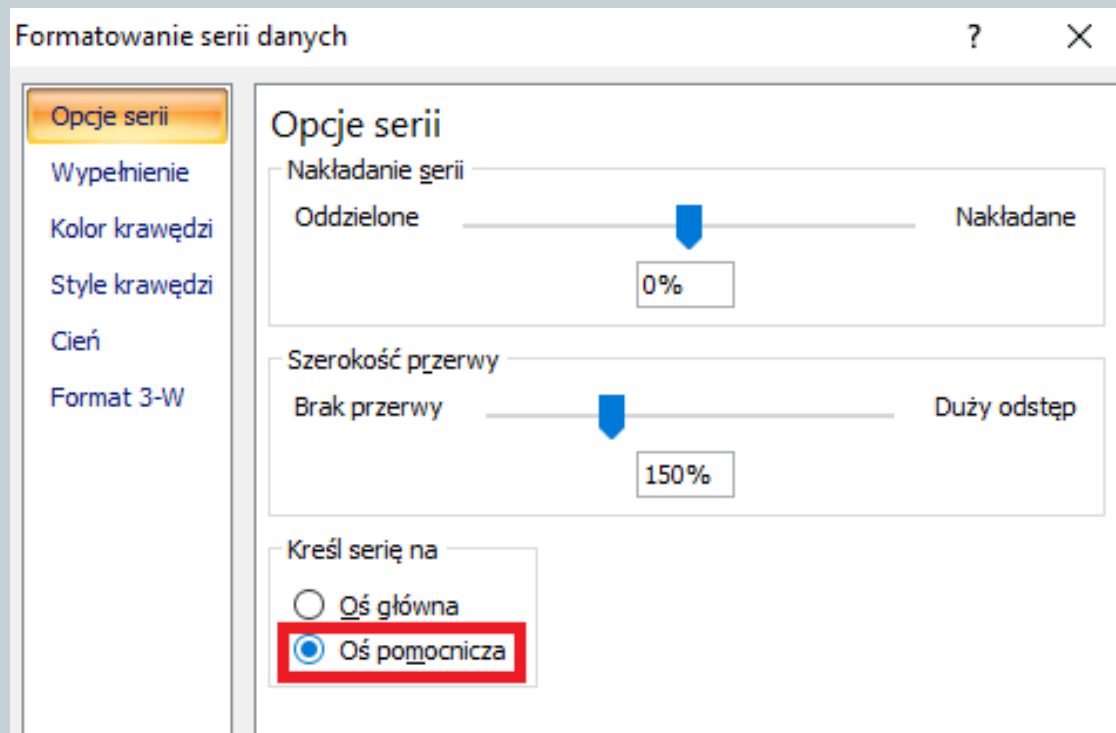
Formatowanie serii danych

?

Opcje serii
Wypełnienie
Kolor krawędzi
Style krawędzi
Cień
Format 3-W

Opcje serii

Nakładanie serii
Oddzielone
Nakładane
0%

Szerokość przerwy
Brak przerwy
Duży odstęp
150%

Kreśl serię na
Oś główna
Oś pomocnicza